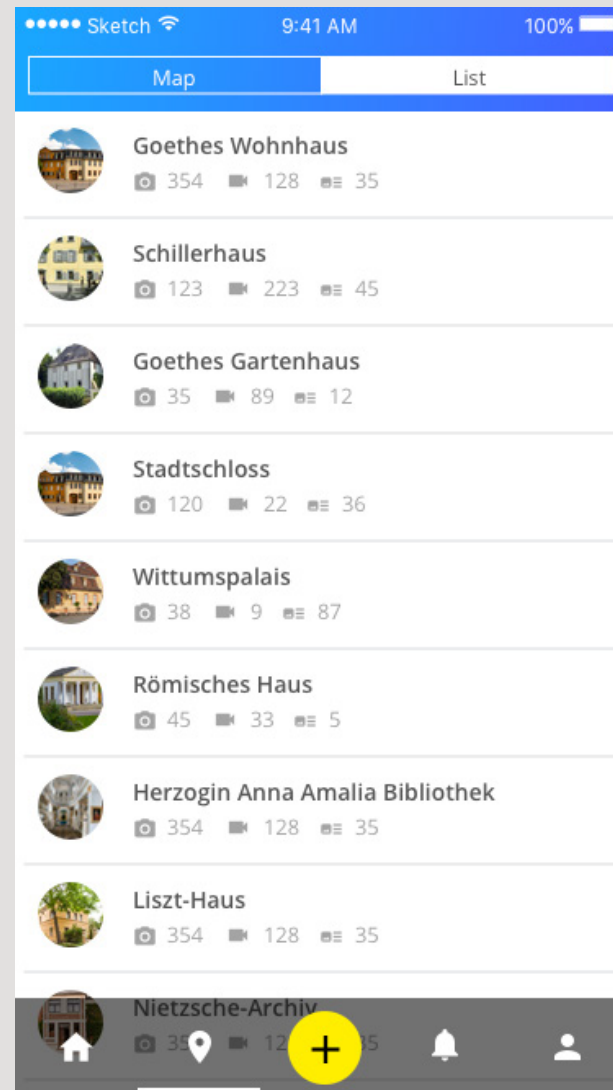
●●●●● Sketch 9:41 AM 100%

Map List

Goethes Wohnhaus
354 128 35

Schillerhaus
123 223 45

Goethes Gartenhaus
35 89 12

Stadtschloss
120 22 36

Wittumspalais
38 9 87

Römisches Haus
45 33 5

Herzogin Anna Amalia Bibliothek
354 128 35

Liszt-Haus
354 128 35

Nietzsche-Archiv
35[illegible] 12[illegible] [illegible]5

+